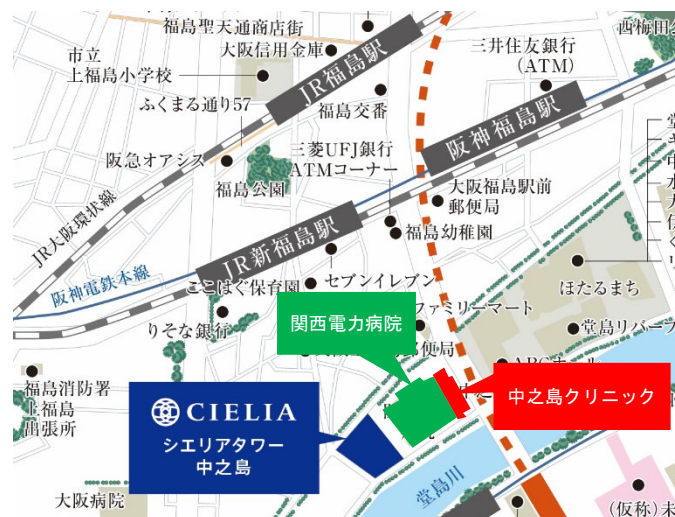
福島聖天通商店街
西梅田
市立
上福島小学校
大阪信用金庫
JR福島駅
三井住友銀行
(ATM)
ふくまる通り57
福島交番
阪神福島駅
阪急オアシス
三菱UFJ銀行
ATMコーナー
福島公園
JR大阪環状線
大阪福島駅前
郵便局
福島幼稚園
JR新福島駅
阪神電鉄本線
ここはぐ保育園
セブンイレブン
ほたるまち
関西電力病院
ファミリーマート
りそな銀行
郵便局
堂島リバー
福島消防署
上福島
出張所
中之島クリニック
CIELIA
シエリアタワー
中之島
堂島川
大阪病院
(仮称)未